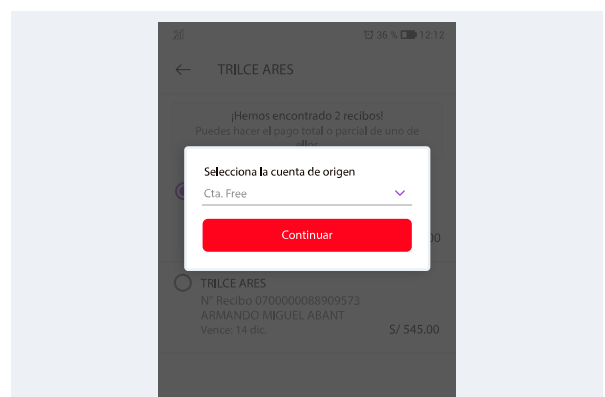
36 % 12:12

TRILCE ARES

¡Hemos encontrado 2 recibos!
Puedes hacer el pago total o parcial de uno de ellos

Selecciona la cuenta de origen
Cta. Free

Continuar

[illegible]00

TRILCE ARES
N° Recibo 0700000088909573
ARMANDO MIGUEL ABANT
Vence: 14 dic.
S/ 545.00